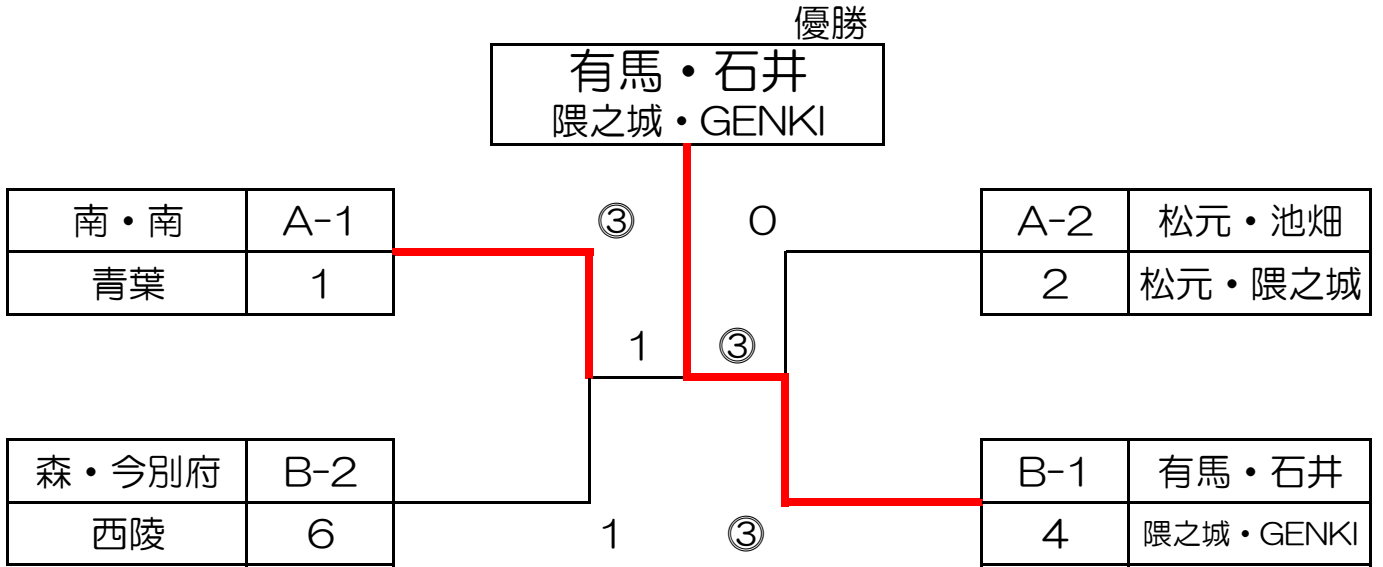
優勝
有馬・石井
隈之城・GENKI

| 南・南 | A-1 |
|---|---|
| 青葉 | 1 |

③ 0

| A-2 | 松元・池畑 |
|---|---|
| 2 | 松元・隈之城 |

1 ③

| 森・今別府 | B-2 |
|---|---|
| 西陵 | 6 |

| B-1 | 有馬・石井 |
|---|---|
| 4 | 隈之城・GENKI |

1 ③